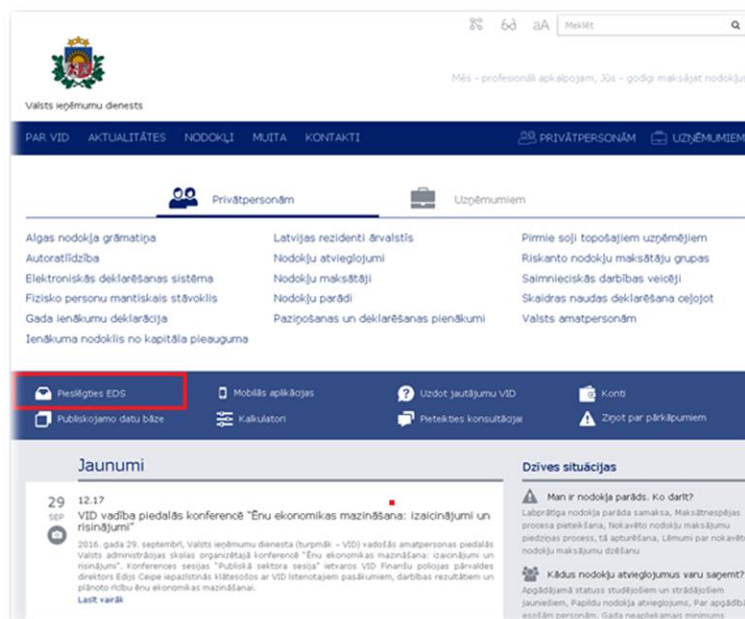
6ə aA Meklēt

Valsts ieņēmumu dienests

Mēs – profesionāli apkalpojam, Jūs – godīgi maksājat nodokļ

PAR VID AKTUALITĀTES NODOKĻI MUITA KONTAKTI PRIVĀTPERSONĀM UZŅĒMUMIEM

Privātpersonām Uzņēmumiem

Algas nodokļa grāmatiņa
Autoratlīdzība
Elektroniskās deklarēšanas sistēma
Fizisko personu mantiskais stāvoklis
Gada ienākumu deklarācija
Ienākuma nodoklis no kapitāla pieauguma

Latvijas rezidenti ārvalstīs
Nodokļu atvieglojumi
Nodokļu maksātāji
Nodokļu parādi
Paziņošanas un deklarēšanas pienākumi

Pirmie soļi topošajiem uzņēmējiem
Riskanto nodokļu maksātāju grupas
Saimnieciskās darbības veicēji
Skaidras naudas deklarēšana ceļojot
Valsts amatpersonām

Pieslēgties EDS
Mobilās aplikācijas
Uzdot jautājumu VID
Konti
Publiskojamo datu bāze
Kalkulatori
Pieteikties konsultācijai
Ziņot par pārkāpumiem

Jaunumi

29 SEP

12.17
VID vadība piedalās konferencē "Ēnu ekonomikas mazināšana: izaicinājumi un risinājumi"

2016. gada 29. septembrī, Valsts ieņēmumu dienesta (turpmāk – VID) vadošās amatpersonas piedalās Valsts administrācijas skolas organizētajā konferencē "Ēnu ekonomikas mazināšana: izaicinājumi un risinājumi". Konferences sesijas "Publiskā sektora sesija" ietvaros VID Finanšu policijas pārvaldes direktors Edijs Ceipe iepazīstinās klātesošos ar VID īstenotajiem pasākumiem, darbības rezultātiem un plānoto rīcību ēnu ekonomikas mazināšanai.

Lasīt vairāk

Dzīves situācijas

Man ir nodokļa parāds. Ko darīt?
Labprātīga nodokļa parāda samaksa, Maksātnespējas procesa pieteikšana, Nokavēto nodokļu maksājumu piedziņas process, tā apturēšana, Lēmumi par nokavēto nodokļu maksājumu dzēšanu

Kādus nodokļu atvieglojumus varu saņemt?
Apgādājamā statuss studējošiem un strādājošiem jauniešiem, Papildu nodokļa atvieglojums, Par apgādībā esošām personām, Gada neapliekamais minimums